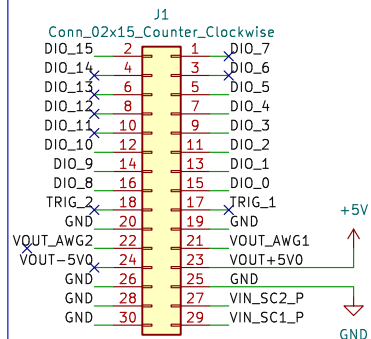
J1
Conn_02x15_Counter_Clockwise

DIO_15 2 1 DIO_7
DIO_14 4 3 DIO_6
DIO_13 6 5 DIO_5
DIO_12 8 7 DIO_4
DIO_11 10 9 DIO_3
DIO_10 12 11 DIO_2
DIO_9 14 13 DIO_1
DIO_8 16 15 DIO_0
TRIG_2 18 17 TRIG_1
GND 20 19 GND
VOUT_AWG2 22 21 VOUT_AWG1
VOUT-5V0 24 23 VOUT+5V0
GND 26 25 GND
GND 28 27 VIN_SC2_P
GND 30 29 VIN_SC1_P

+5V
GND